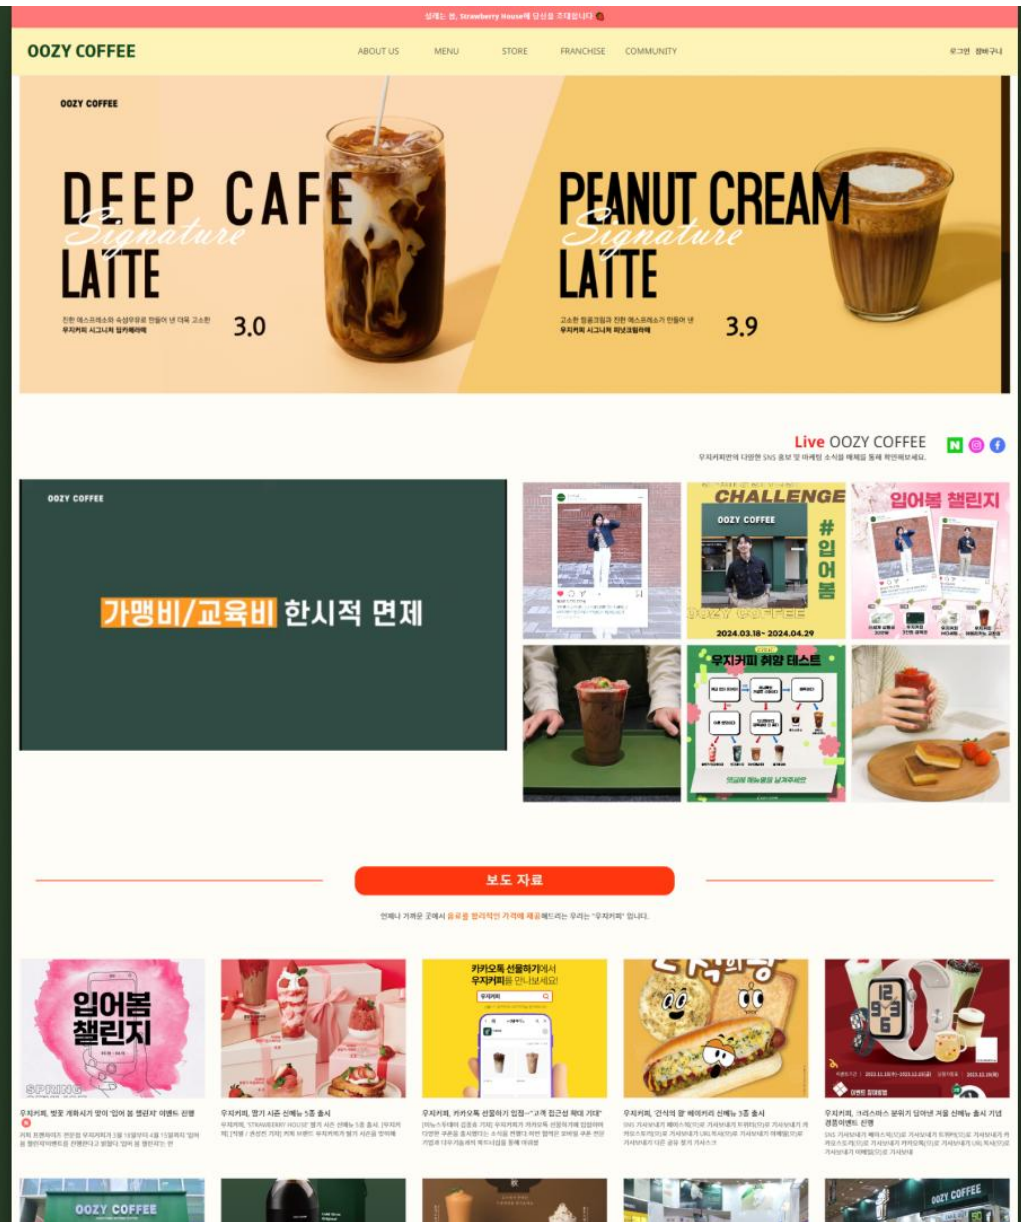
설레는 봄, Strawberry House에 당신을 초대합니다

OOZY COFFEE

ABOUT US MENU STORE FRANCHISE COMMUNITY

로그인 장바구니

OOZY COFFEE

DEEP CAFE LATTE

Signature

진한 에스프레소와 숙성우유로 만들어 낸 더욱 고소한 우지커피 시그니처 딥카페라떼

3.0

PEANUT CREAM LATTE

Signature

고소한 땅콩크림과 진한 에스프레소가 만들어 낸 우지커피 시그니처 피넛크림라떼

3.9

Live OOZY COFFEE

우지커피만의 다양한 SNS 홍보 및 마케팅 소식을 해제를 통해 확인해보세요.

OOZY COFFEE

가맹비/교육비 한시적 면제

CHALLENGE

OOZY COFFEE

#입어봄

2024.03.18~2024.04.29

입어봄 챌린지

우지커피 취향 테스트

보도 자료

언제나 가까운 곳에서 음료를 합리적인 가격에 제공해드리는 우리는 "우지커피" 입니다.

입어봄 챌린지

SPRING

카카오톡 선물하기에서 우지커피를 만나보세요!

우지커피, 벚꽃 개화시기 맞이 '입어 봄 챌린지' 이벤트 진행

우지커피, 딸기 시즌 신메뉴 5종 출시

우지커피, 카카오톡 선물하기 입점…"고객 접근성 확대 기대"

우지커피, '간식의 참' 베이커리 신메뉴 5종 출시

우지커피, 크리스마스 분위기 입어낸 겨울 신메뉴 출시 기념 경품이벤트 진행

OOZY COFFEE

OOZY COFFEE